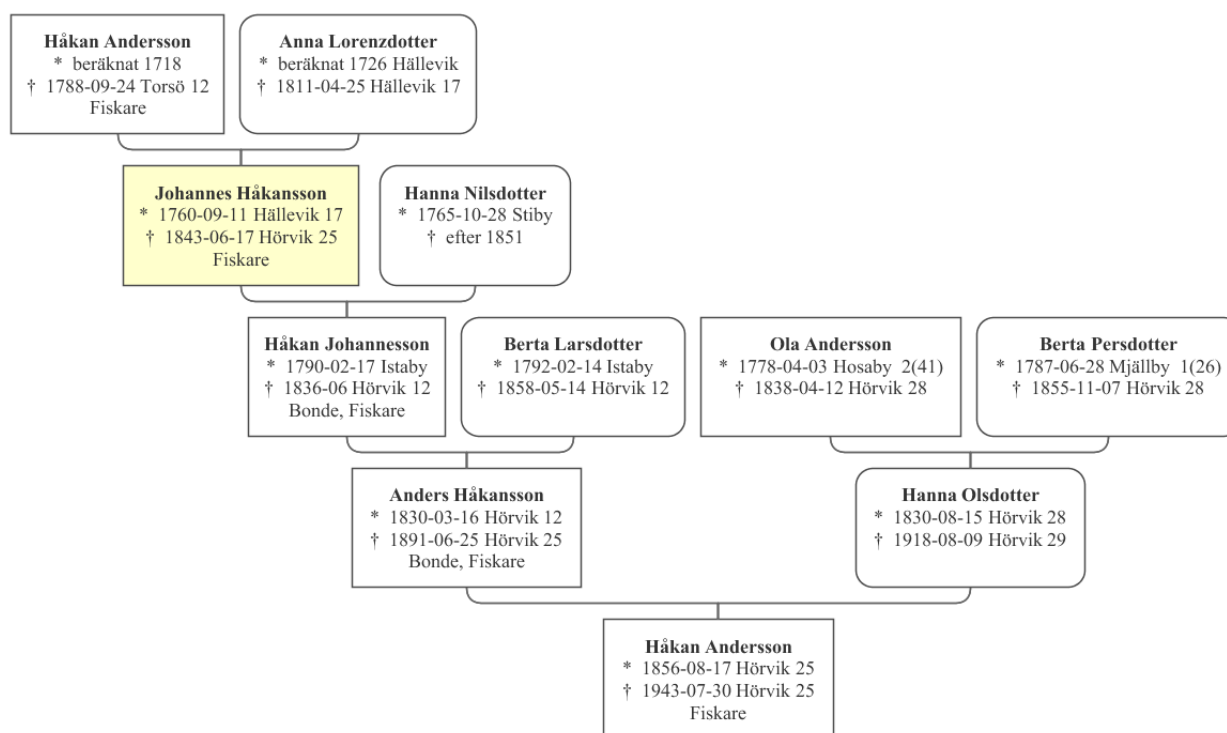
**Håkan Andersson**
* beräknat 1718
† 1788-09-24 Torsö 12
Fiskare

**Anna Lorenzdotter**
* beräknat 1726 Hällevik
† 1811-04-25 Hällevik 17

**Johannes Håkansson**
* 1760-09-11 Hällevik 17
† 1843-06-17 Hörvik 25
Fiskare

**Hanna Nilsdotter**
* 1765-10-28 Stiby
† efter 1851

**Håkan Johannesson**
* 1790-02-17 Istaby
† 1836-06 Hörvik 12
Bonde, Fiskare

**Berta Larsdotter**
* 1792-02-14 Istaby
† 1858-05-14 Hörvik 12

**Ola Andersson**
* 1778-04-03 Hosaby 2(41)
† 1838-04-12 Hörvik 28

**Berta Persdotter**
* 1787-06-28 Mjällby 1(26)
† 1855-11-07 Hörvik 28

**Anders Håkansson**
* 1830-03-16 Hörvik 12
† 1891-06-25 Hörvik 25
Bonde, Fiskare

**Hanna Olsdotter**
* 1830-08-15 Hörvik 28
† 1918-08-09 Hörvik 29

**Håkan Andersson**
* 1856-08-17 Hörvik 25
† 1943-07-30 Hörvik 25
Fiskare